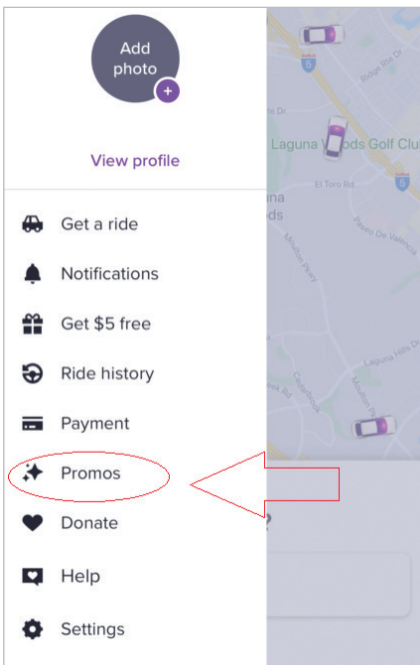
Add photo

View profile

Get a ride

Notifications

Get $5 free

Ride history

Payment

Promos

Donate

Help

Settings

Ridge Rte Dr

Laguna Woods Golf Club

El Toro Rd

Laguna Woods

Moulton Pkwy

Paseo De Valencia

Laguna Hills Dr

Calle Sonora

Avenida Sevilla

?